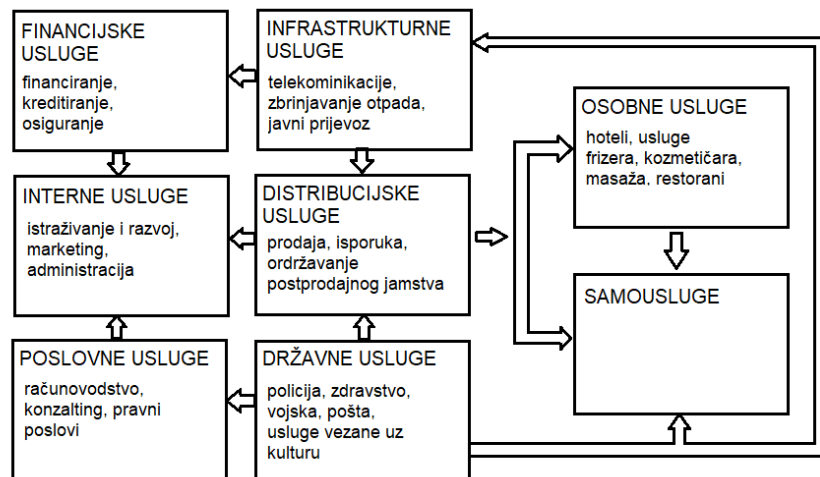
FINANCIJSKE USLUGE
financiranje, kreditiranje, osiguranje

INFRASTRUKTURNE USLUGE
telekominikacije, zbrinjavanje otpada, javni prijevoz

OSOBNE USLUGE
hoteli, usluge frizera, kozmetičara, masaža, restorani

INTERNE USLUGE
istraživanje i razvoj, marketing, administracija

DISTRIBUCIJSKE USLUGE
prodaja, isporuka, ordržavanje postprodajnog jamstva

SAMOUSLUGE

POSLOVNE USLUGE
računovodstvo, konzalting, pravni poslovi

DRŽAVNE USLUGE
policija, zdravstvo, vojska, pošta, usluge vezane uz kulturu